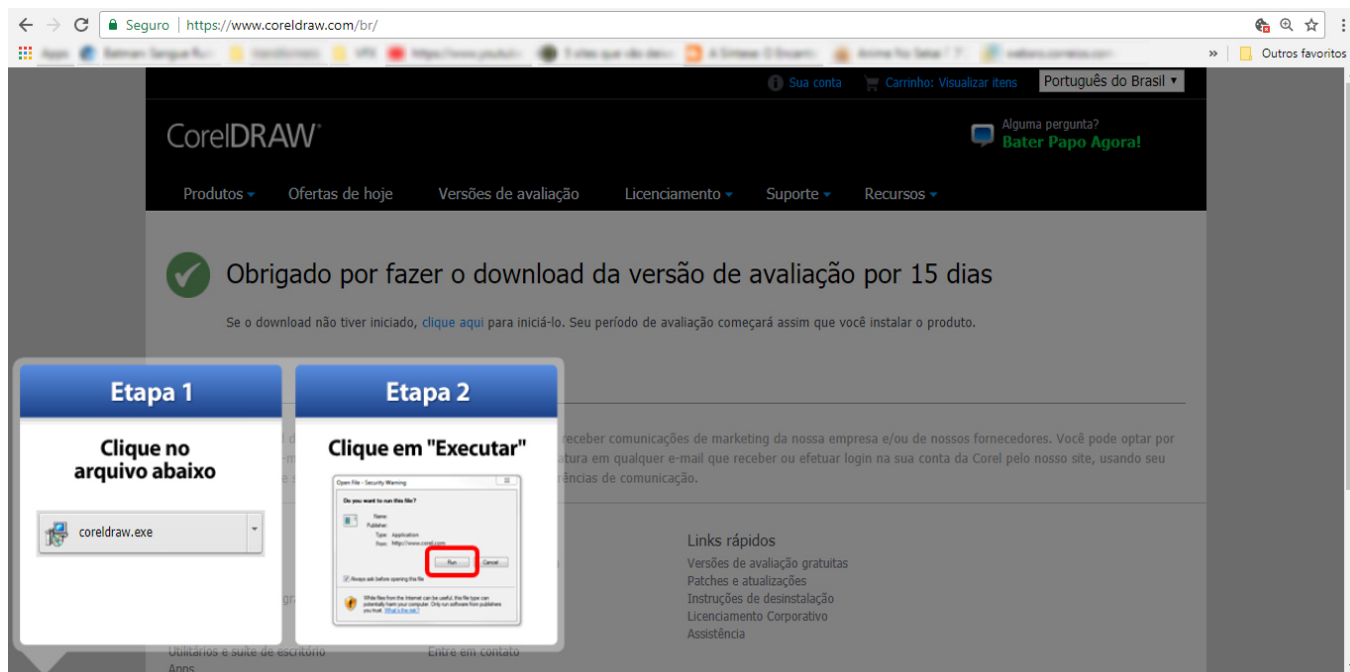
Seguro | https://www.coreldraw.com/br/

Apps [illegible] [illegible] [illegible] VRX https://www.youtub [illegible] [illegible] A Síntese O Encanto Anime No Sekai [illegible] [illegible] » Outros favoritos

Sua conta Carrinho: Visualizar itens Português do Brasil ▾

CorelDRAW

Alguma pergunta?
Bater Papo Agora!

Produtos Ofertas de hoje Versões de avaliação Licenciamento Suporte Recursos

Obrigado por fazer o download da versão de avaliação por 15 dias

Se o download não tiver iniciado, clique aqui para iniciá-lo. Seu período de avaliação começará assim que você instalar o produto.

Etapa 1

Clique no arquivo abaixo

coreldraw.exe

Etapa 2

Clique em "Executar"

Open File - Security Warning
Do you want to run this file?
Name:
Publisher:
Type: Application
From: http://www.corel.com
Run Cancel
Always ask before opening this file
While files from the Internet can be useful, this file type can potentially harm your computer. Only run software from publishers you trust. What's the risk?

receber comunicações de marketing da nossa empresa e/ou de nossos fornecedores. Você pode optar por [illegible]tura em qualquer e-mail que receber ou efetuar login na sua conta da Corel pelo nosso site, usando seu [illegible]rências de comunicação.

Links rápidos
Versões de avaliação gratuitas
Patches e atualizações
Instruções de desinstalação
Licenciamento Corporativo
Assistência

Utilitários e suíte de escritório
Apps
Entre em contato